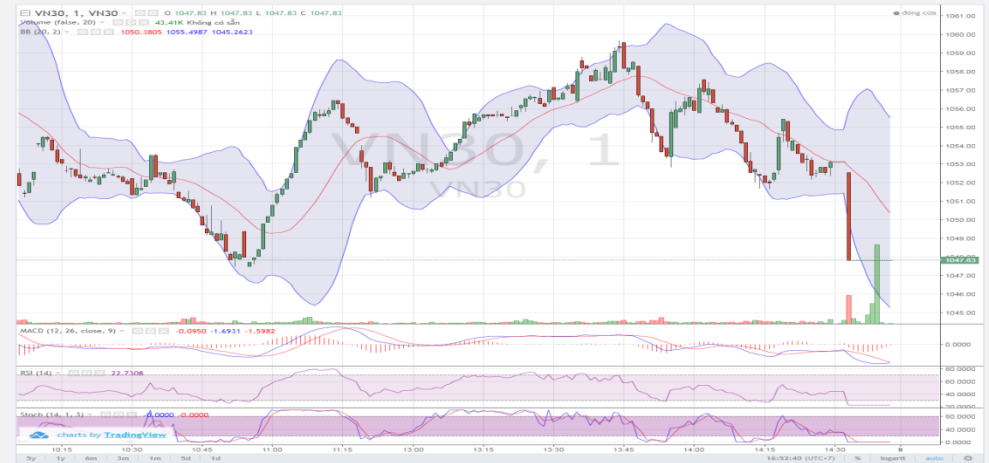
VN30, 1, VN30 O 1047.83 H 1047.83 L 1047.83 C 1047.83
Volume (false, 20) 43.41K Không có sẵn
BB (20, 2) 1050.3805 1055.4987 1045.2623
đóng cửa
VN30, 1
VN30
1061.00
1060.00
1059.00
1058.00
1057.00
1056.00
1055.00
1054.00
1053.00
1052.00
1051.00
1050.00
1049.00
1047.83
1047.00
1046.00
1045.00
MACD (12, 26, close, 9) -0.0950 -1.6931 -1.5982
0.0000
RSI (14) 22.7308
80.0000
60.0000
40.0000
Stoch (14, 1, 3) 0.0000 0.0000
80.0000
40.0000
0.0000
charts by TradingView
10:15 10:30 10:45 11:00 11:15 13:00 13:15 13:30 13:45 14:00 14:15 14:30
5y 1y 6m 3m 1m 5d 1d
16:52:40 (UTC+7) % logarit auto